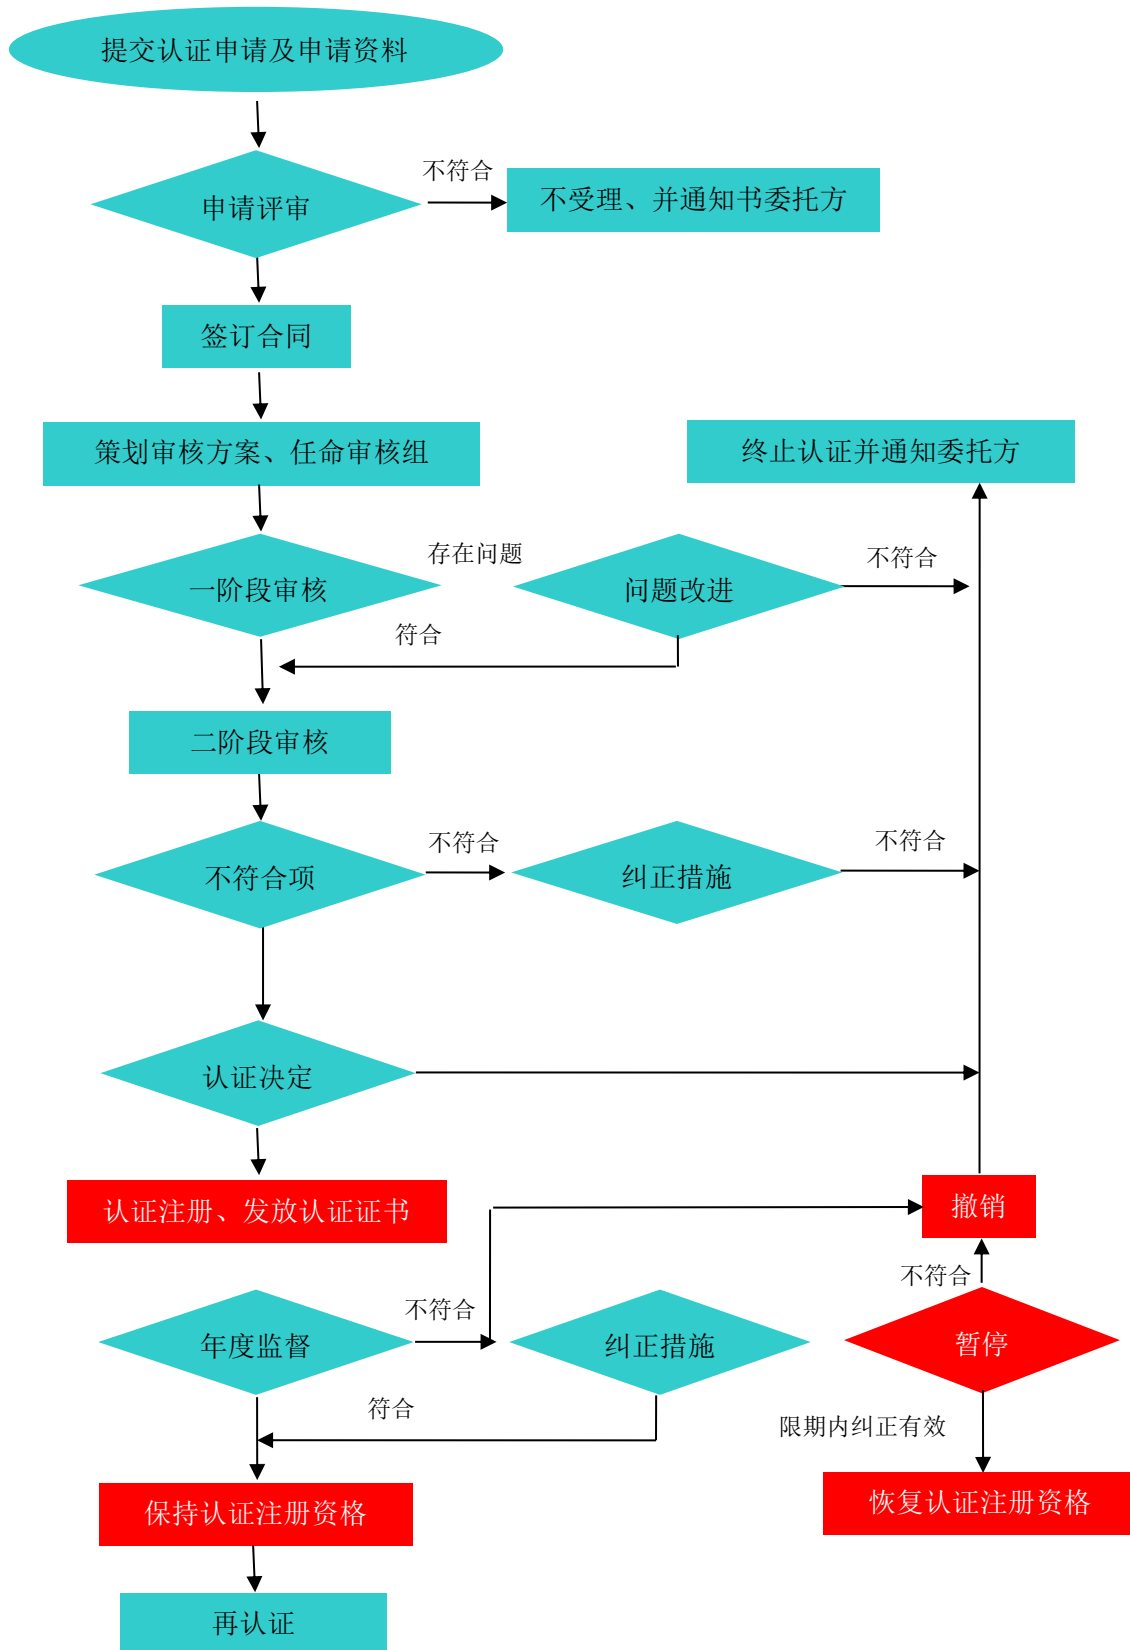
提交认证申请及申请资料

申请评审

不符合

不受理、并通知书委托方

签订合同

策划审核方案、任命审核组

终止认证并通知委托方

存在问题

一阶段审核

问题改进

不符合

符合

二阶段审核

不符合项

不符合

纠正措施

不符合

认证决定

认证注册、发放认证证书

撤销

不符合

不符合

年度监督

纠正措施

暂停

符合

限期内纠正有效

保持认证注册资格

恢复认证注册资格

再认证